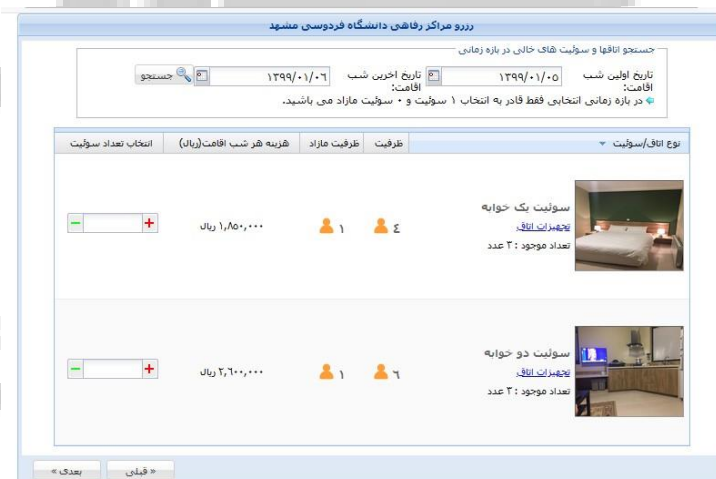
رزرو مراکز رفاهی دانشگاه فردوسی مشهد

جستجو اتاقها و سوئیت های خالی در بازه زمانی

تاریخ اولین شب اقامت: ۱۳۹۹/۰۱/۰۵ تاریخ آخرین شب اقامت: ۱۳۹۹/۰۱/۰۶ جستجو

در بازه زمانی انتخابی فقط قادر به انتخاب ۱ سوئیت و ۰ سوئیت مازاد می باشید.

| نوع اتاق/سوئیت | ظرفیت | ظرفیت مازاد | هزینه هر شب اقامت(ریال) | انتخاب تعداد سوئیت |
|---|---|---|---|---|
| سوئیت یک خوابه تجهیزات اتاق تعداد موجود : ۳ عدد | ٤ | ۱ | ۱,۸۵۰,۰۰۰ ریال | |
| سوئیت دو خوابه تجهیزات اتاق تعداد موجود : ۳ عدد | ٦ | ۱ | ۲,٦۰۰,۰۰۰ ریال | |

« قبلی بعدی »